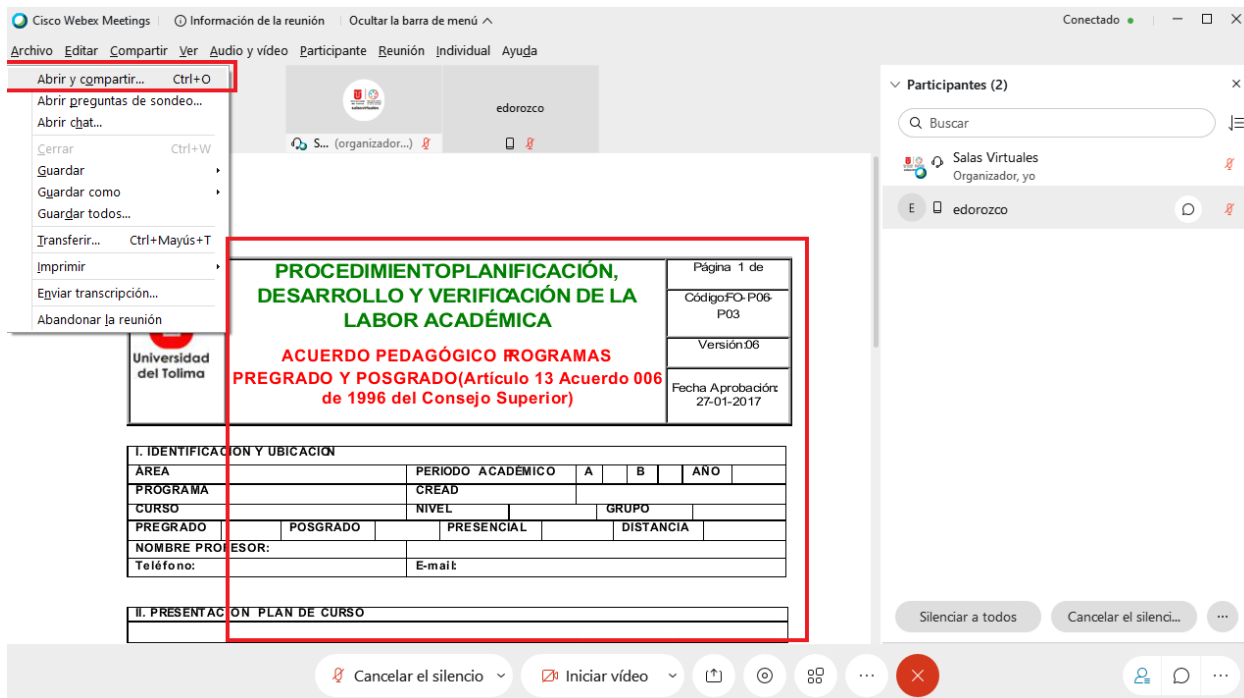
Cisco Webex Meetings | Información de la reunión | Ocultar la barra de menú ^
Conectado

Archivo Editar Compartir Ver Audio y vídeo Participante Reunión Individual Ayuda

Abrir y compartir... Ctrl+O
Abrir preguntas de sondeo...
Abrir chat...
Cerrar Ctrl+W
Guardar
Guardar como
Guardar todos...
Transferir... Ctrl+Mayús+T
Imprimir
Enviar transcripción...
Abandonar la reunión

S... (organizador...)
edorozco

Universidad del Tolima

| PROCEDIMIENTOPLANIFICACIÓN, DESARROLLO Y VERIFICACIÓN DE LA LABOR ACADÉMICA | Página 1 de |
|---|---|
| | Código:FO-P06-P03 |
| ACUERDO PEDAGÓGICO PROGRAMAS PREGRADO Y POSGRADO(Artículo 13 Acuerdo 006 de 1996 del Consejo Superior) | Versión:06 |
| | Fecha Aprobación: 27-01-2017 |

I. IDENTIFICACION Y UBICACION

| ÁREA | | PERIODO ACADÉMICO | A | | B | | AÑO | |
|---|---|---|---|---|---|---|---|---|
| PROGRAMA | | CREAD | | | | | | |
| CURSO | | NIVEL | | | GRUPO | | | |
| PREGRADO | | POSGRADO | | PRESENCIAL | | DISTANCIA | | |
| NOMBRE PROFESOR: | | | | | | | | |
| Teléfono: | | E-mail: | | | | | | |

II. PRESENTACION PLAN DE CURSO

Participantes (2)
Buscar
Salas Virtuales
Organizador, yo
E edorozco

Silenciar a todos
Cancelar el silenci...

Cancelar el silencio
Iniciar vídeo